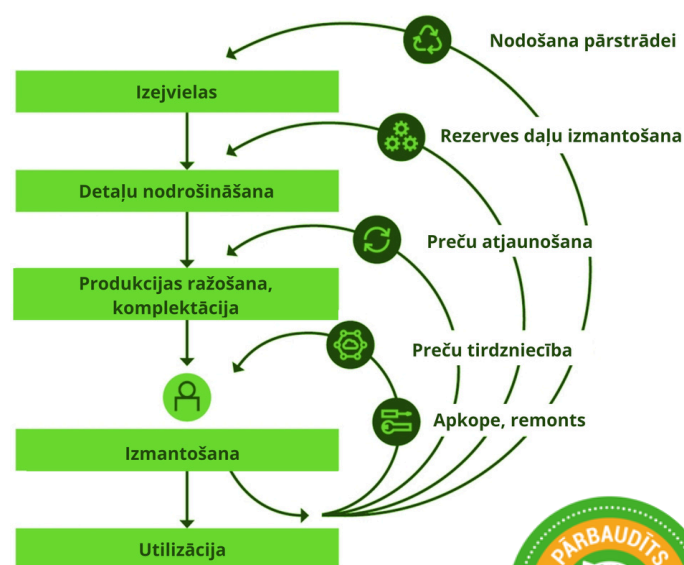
Nodošana pārstrādei

Izejvielas

Rezerves daļu izmantošana

Detaļu nodrošināšana

Preču atjaunošana

Produkcijas ražošana, komplektācija

Preču tirdzniecība

Apkope, remonts

Izmantošana

Utilizācija

PĀRBAUDĪTS